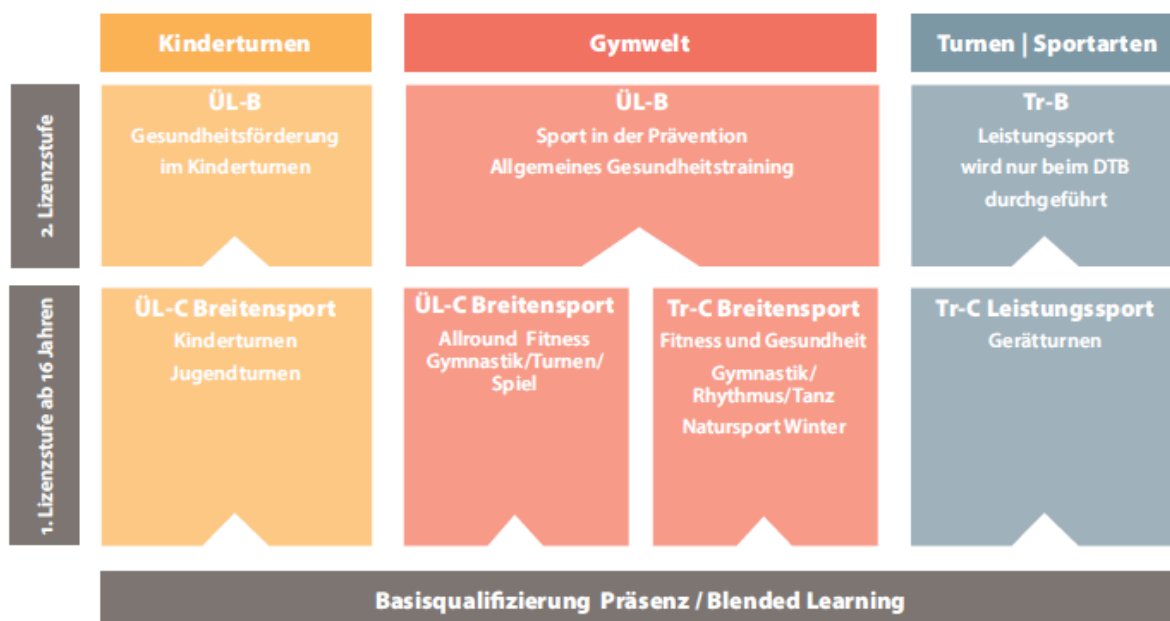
Kinderturnen

Gymwelt

Turnen | Sportarten

2. Lizenzstufe

ÜL-B
Gesundheitsförderung im Kinderturnen

ÜL-B
Sport in der Prävention
Allgemeines Gesundheitstraining

Tr-B
Leistungssport wird nur beim DTB durchgeführt

1. Lizenzstufe ab 16 Jahren

ÜL-C Breitensport
Kinderturnen
Jugendturnen

ÜL-C Breitensport
Allround Fitness
Gymnastik/Turnen/Spiel

Tr-C Breitensport
Fitness und Gesundheit
Gymnastik/Rhythmus/Tanz
Natursport Winter

Tr-C Leistungssport
Gerätturnen

Basisqualifizierung Präsenz / Blended Learning